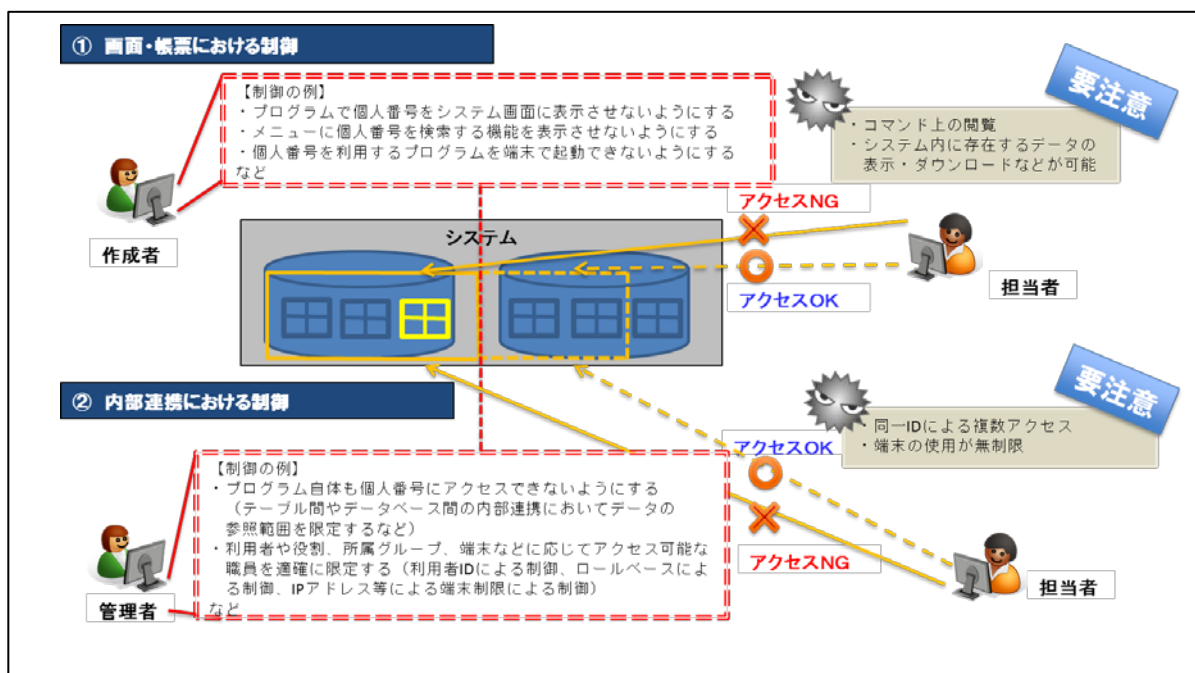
① 画面・帳票における制御

【制御の例】
・プログラムで個人番号をシステム画面に表示させないようにする
・メニューに個人番号を検索する機能を表示させないようにする
・個人番号を利用するプログラムを端末で起動できないようにする
など

要注意

・コマンド上の閲覧
・システム内に存在するデータの表示・ダウンロードなどが可能

作成者

アクセスNG

システム

アクセスOK

担当者

② 内部連携における制御

要注意

・同一IDによる複数アクセス
・端末の使用が無制限

アクセスOK

【制御の例】
・プログラム自体も個人番号にアクセスできないようにする
（テーブル間やデータベース間の内部連携においてデータの参照範囲を限定するなど）
・利用者や役割、所属グループ、端末などに応じてアクセス可能な職員を適確に限定する（利用者IDによる制御、ロールベースによる制御、IPアドレス等による端末制限による制御）
など

アクセスNG

管理者

担当者